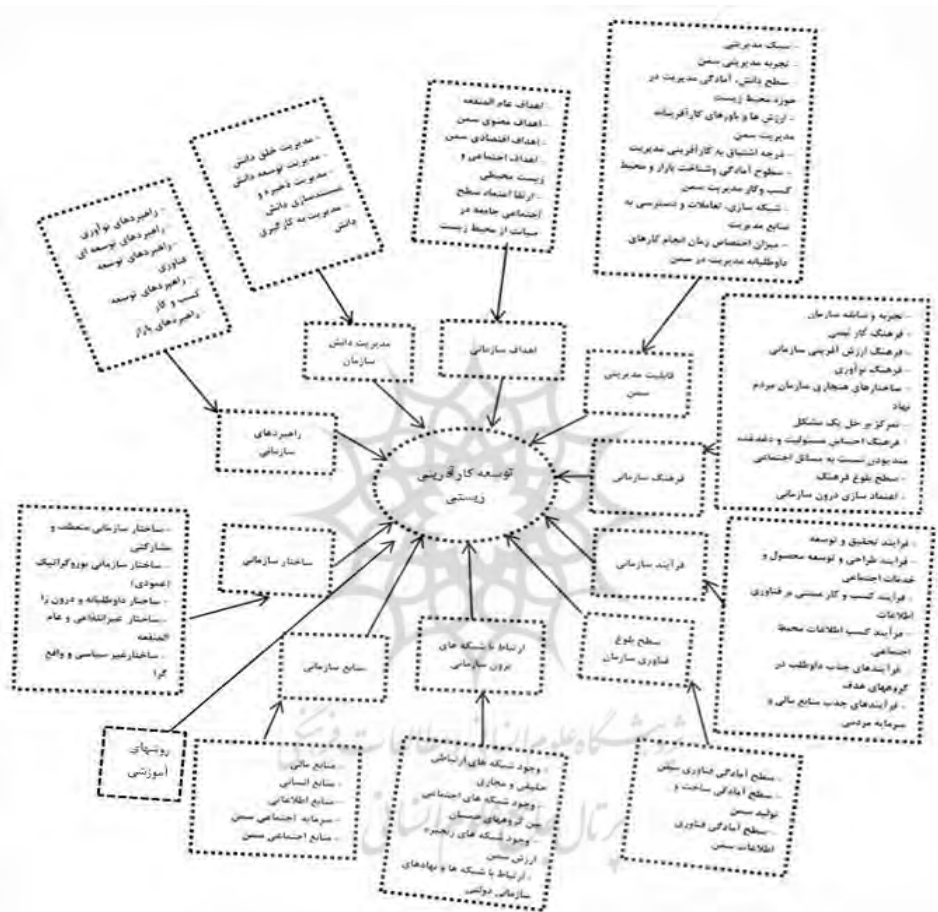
- سبک مدیریتی
- تجربه مدیریتی سمن
- سطح دانش، آمادگی مدیریت در حوزه محیط زیست
- ارزش ها و باورهای کارآفرینانه مدیریت سمن
- درجه اشتیاق به کارآفرینی مدیریت
- سطوح آمادگی وشناخت بازار و محیط کسب وکار مدیریت سمن
- شبکه سازی، تعاملات و دسترسی به منابع مدیریت
- میزان اختصاص زمان انجام کارهای داوطلبانه مدیریت در سمن

- اهداف عام المنفعه
- اهداف معنوی سمن
- اهداف اقتصادی سمن
- اهداف اجتماعی و زیست محیطی
- ارتقا اهتمام سطح اجتماعی جامعه در صیانت از محیط زیست

- مدیریت خلق دانش
- مدیریت توسعه دانش
- مدیریت ذخیره و مستندسازی دانش
- مدیریت به کارگیری دانش

- راهبردهای نوآوری
- راهبردهای توسعه ای فناوری
- راهبردهای توسعه کسب و کار
- راهبردهای بازار

مدیریت دانش سازمان

اهداف سازمانی

قابلیت مدیریتی سمن

- تجربه و سابقه سازمان
- فرهنگ کار تیمی
- فرهنگ ارزش آفرینی سازمانی
- فرهنگ نوآوری
- ساختارهای هنجاری سازمان مردم نهاد
- تمرکز بر حل یک مشکل
- فرهنگ احساس مسئولیت و دغدغه مند بودن نسبت به مسائل اجتماعی
- سطح بلوغ فرهنگ
- اعتماد سازی درون سازمانی

راهبردهای سازمانی

توسعه کارآفرینی زیستی

فرهنگ سازمانی

- ساختار سازمانی منعطف و مشارکتی
- ساختار سازمانی بوروکراتیک (عمودی)
- ساختار داوطلبانه و درون زا
- ساختار غیرانتفاعی و عام المنفعه
- ساختارغیر سیاسی و واقع گرا

ساختار سازمانی

فرایند سازمانی

- فرایند تحقیق و توسعه
- فرایند طراحی و توسعه محصول و خدمات اجتماعی
- فرایند کسب و کار مبتنی بر فناوری اطلاعات
- فرایند کسب اطلاعات محیط اجتماعی
- فرایندهای جذب داوطلب در گروههای هدف
- فرایندهای جذب منابع مالی و سرمایه مردمی

منابع سازمانی

ارتباط با شبکه های برون سازمانی

سطح بلوغ فناوری سازمان

رویه‌های آموزشی

- منابع مالی
- منابع انسانی
- منابع اطلاعاتی
- سرمایه اجتماعی سمن
- منابع اجتماعی سمن

- وجود شبکه های ارتباطی حقیقی و مجازی
- وجود شبکه های اجتماعی
- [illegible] گروههای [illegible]
- وجود شبکه های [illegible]
- ارزش سمن
- ارتباط با شبکه ها و نهادهای سازمانی، دولتی

- سطح آمادگی فناوری سمن
- سطح آمادگی ساخت و تولید سمن
- سطح آمادگی فناوری اطلاعات سمن

پژوهشگاه علوم انسانی و مطالعات فرهنگی
پرتال جامع علوم انسانی